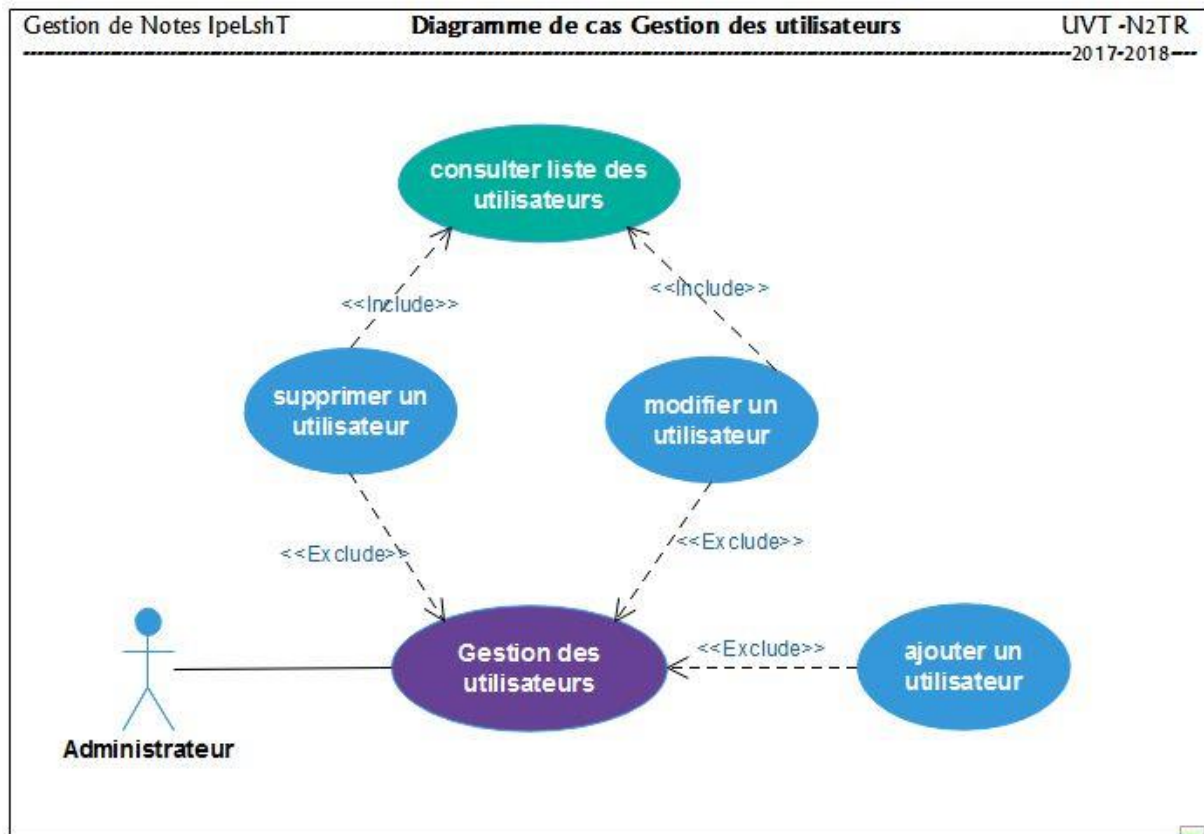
Gestion de Notes IpeLshT

Diagramme de cas Gestion des utilisateurs

UVT -N2TR

2017-2018

consulter liste des utilisateurs

<<Include>>

<<Include>>

supprimer un utilisateur

modifier un utilisateur

<<Exclude>>

<<Exclude>>

Gestion des utilisateurs

<<Exclude>>

ajouter un utilisateur

Administrateur